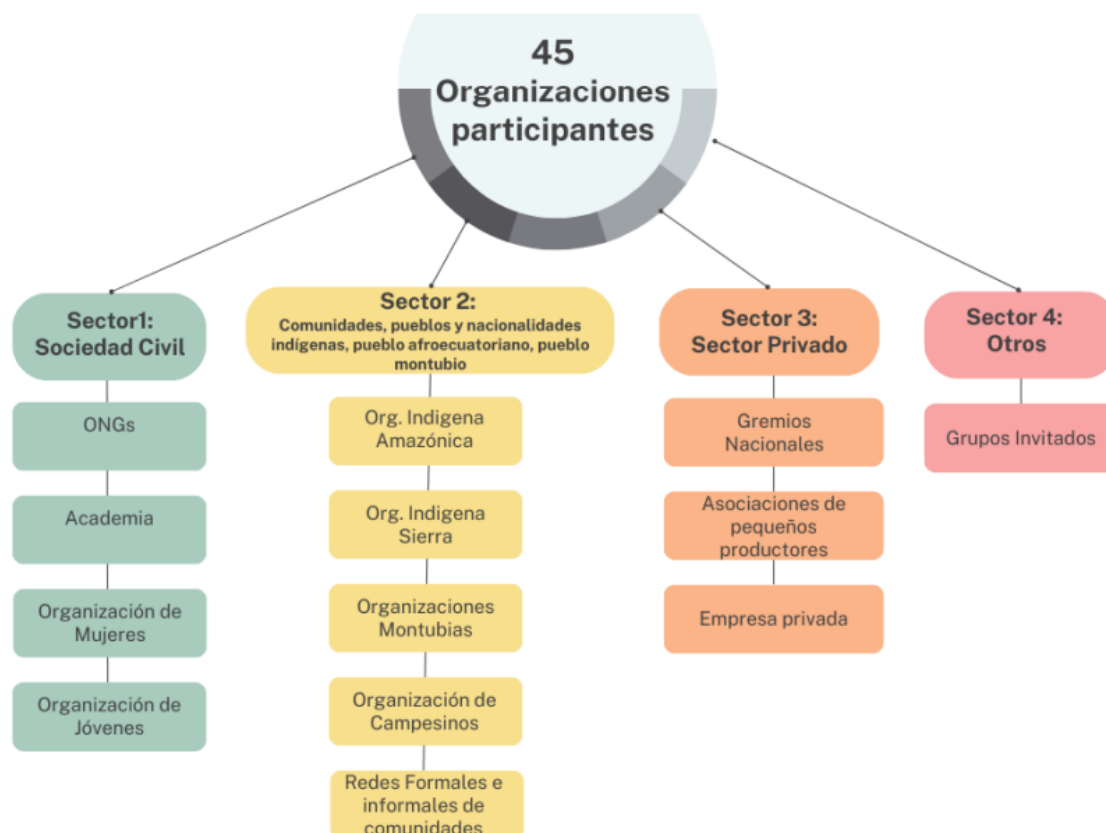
45
Organizaciones participantes

Sector1: Sociedad Civil

ONGs

Academia

Organización de Mujeres

Organización de Jóvenes

Sector 2:
Comunidades, pueblos y nacionalidades indígenas, pueblo afroecuatoriano, pueblo montubio

Org. Indigena Amazónica

Org. Indigena Sierra

Organizaciones Montubias

Organización de Campesinos

Redes Formales e informales de comunidades

Sector 3: Sector Privado

Gremios Nacionales

Asociaciones de pequeños productores

Empresa privada

Sector 4: Otros

Grupos Invitados